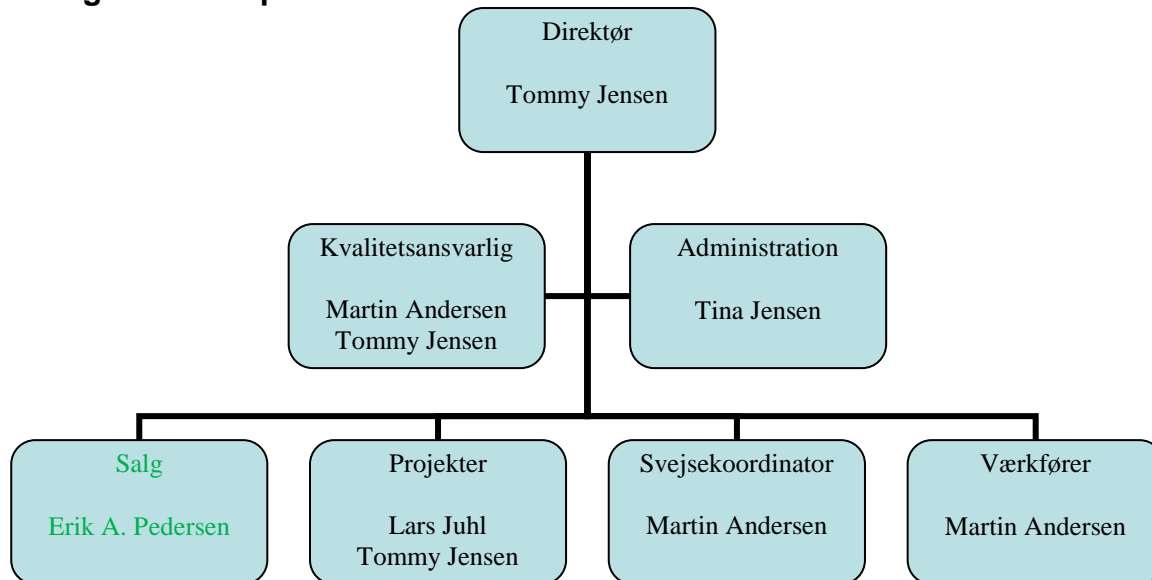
Direktør

Tommy Jensen

Kvalitetsansvarlig

Martin Andersen
Tommy Jensen

Administration

Tina Jensen

Salg

Erik A. Pedersen

Projekter

Lars Juhl
Tommy Jensen

Svejsekoordinator

Martin Andersen

Værkfører

Martin Andersen